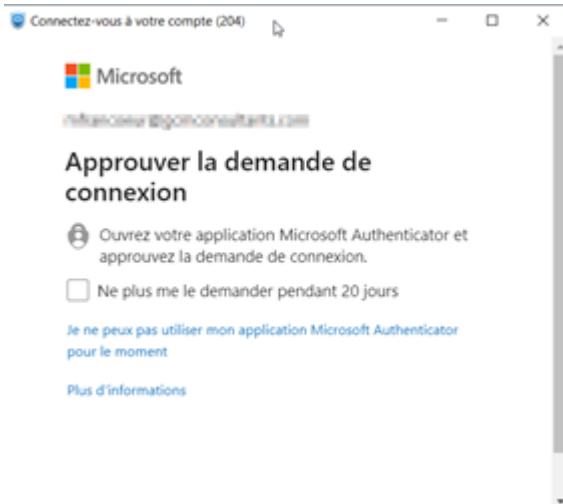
Connectez-vous à votre compte (204)

Microsoft

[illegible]

Approuver la demande de connexion

Ouvrez votre application Microsoft Authenticator et approuvez la demande de connexion.

Ne plus me le demander pendant 20 jours

Je ne peux pas utiliser mon application Microsoft Authenticator pour le moment

Plus d'informations